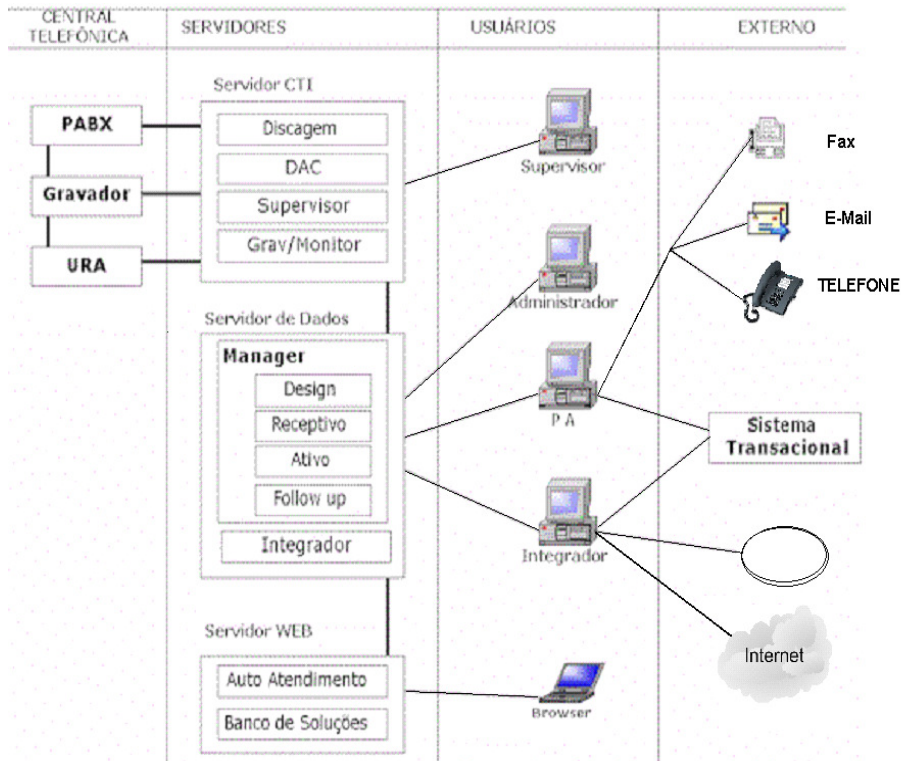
CENTRAL TELEFÔNICA

SERVIDORES

USUÁRIOS

EXTERNO

PABX

Gravador

URA

Servidor CTI

Discagem

DAC

Supervisor

Grav/Monitor

Servidor de Dados

Manager

Design

Receptivo

Ativo

Follow up

Integrador

Servidor WEB

Auto Atendimento

Banco de Soluções

Supervisor

Administrador

P A

Integrador

Browser

Fax

E-Mail

TELEFONE

Sistema Transacional

Internet